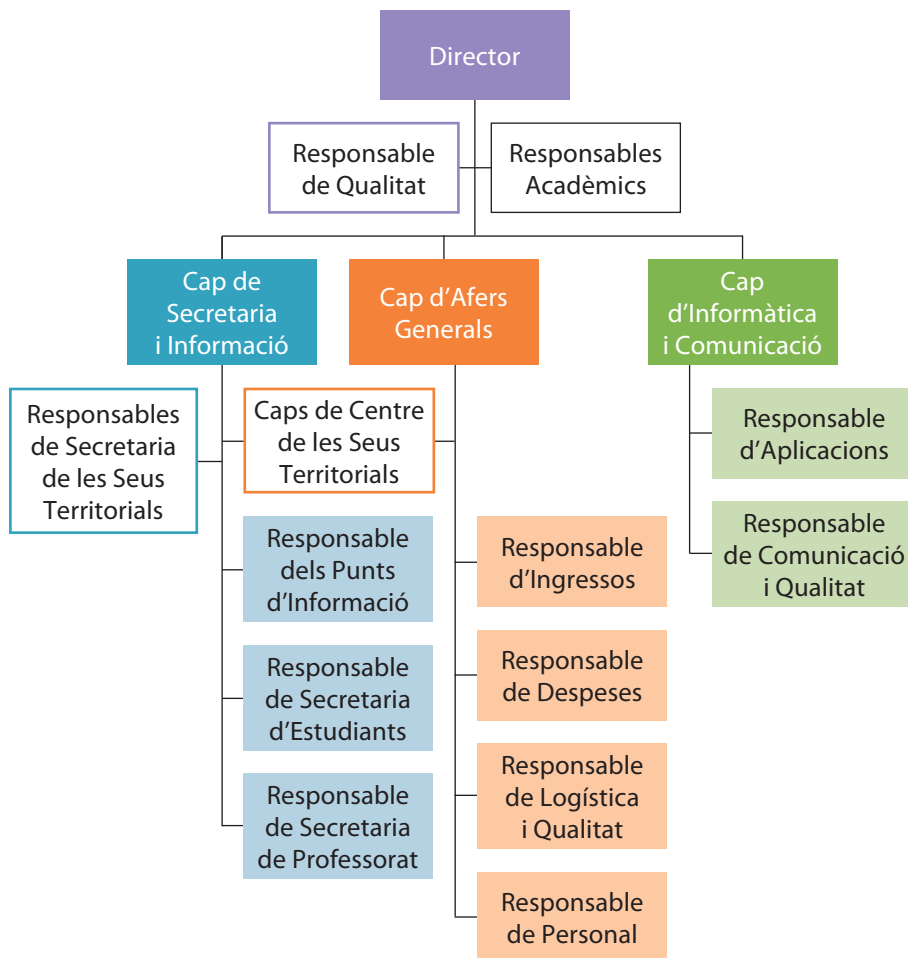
Director

Responsable de Qualitat

Responsables Acadèmics

Cap de Secretaria i Informació

Cap d'Afers Generals

Cap d'Informàtica i Comunicació

Responsables de Secretaria de les Seus Territorials

Caps de Centre de les Seus Territorials

Responsable dels Punts d'Informació

Responsable de Secretaria d'Estudiants

Responsable de Secretaria de Professorat

Responsable d'Ingressos

Responsable de Despeses

Responsable de Logística i Qualitat

Responsable de Personal

Responsable d'Aplicacions

Responsable de Comunicació i Qualitat